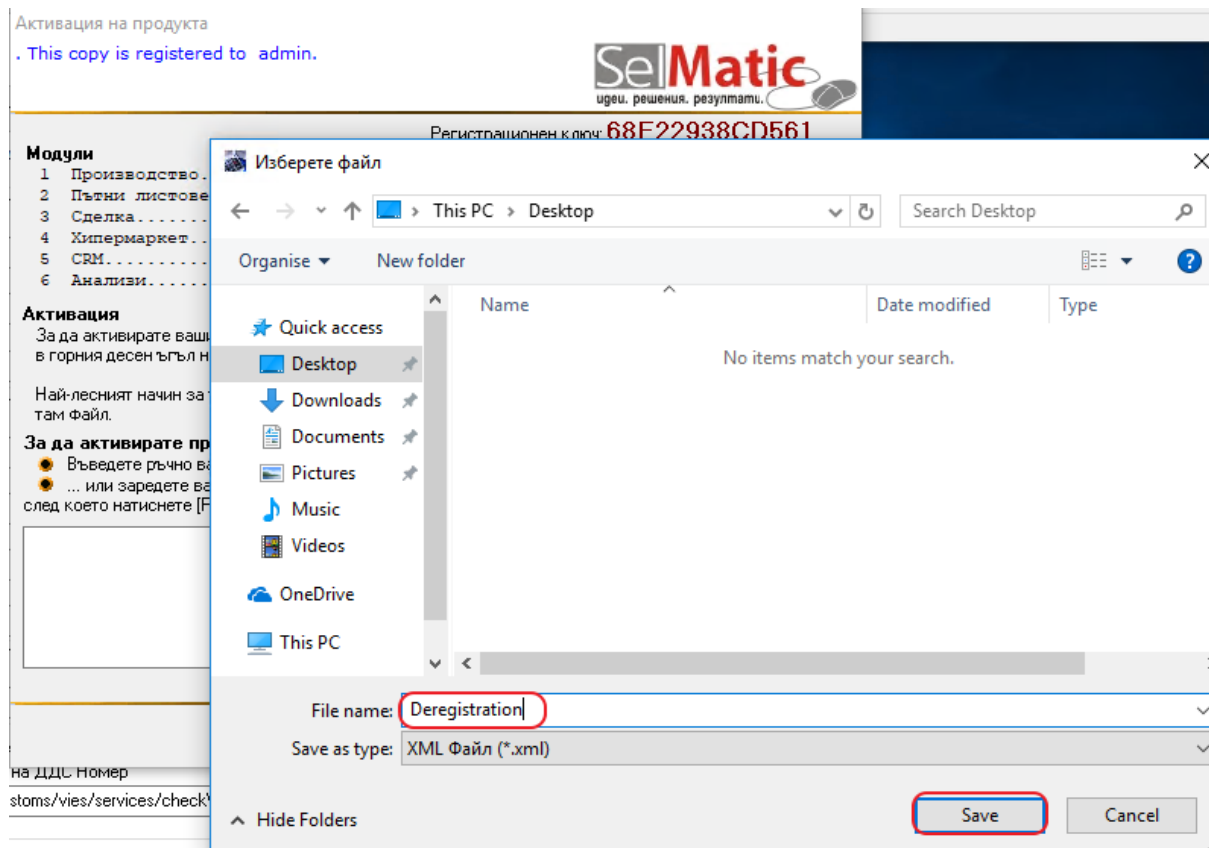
Активация на продукта
. This copy is registered to admin.

SelMatic
идеи. решения. резултати.

Регистрационен ключ 68E22938CD561

Модули
1 Производство.
2 Пътни листове
3 Сделка.......
4 Хипермаркет..
5 CRM..........
6 Анализи......

Активация
За да активирате ваш
в горния десен ъгъл н

Най-лесният начин за
там Файл.

За да активирате пр
Въведете ръчно ва
... или заредете ва
след което натиснете [F

на ДДС Номер
stoms/vies/services/check

Изберете файл
This PC > Desktop
Search Desktop
Organise ▾
New folder
Quick access
Desktop
Downloads
Documents
Pictures
Music
Videos
OneDrive
This PC
Name
Date modified
Type
No items match your search.
File name: Deregistration
Save as type: XML Файл (*.xml)
Hide Folders
Save
Cancel